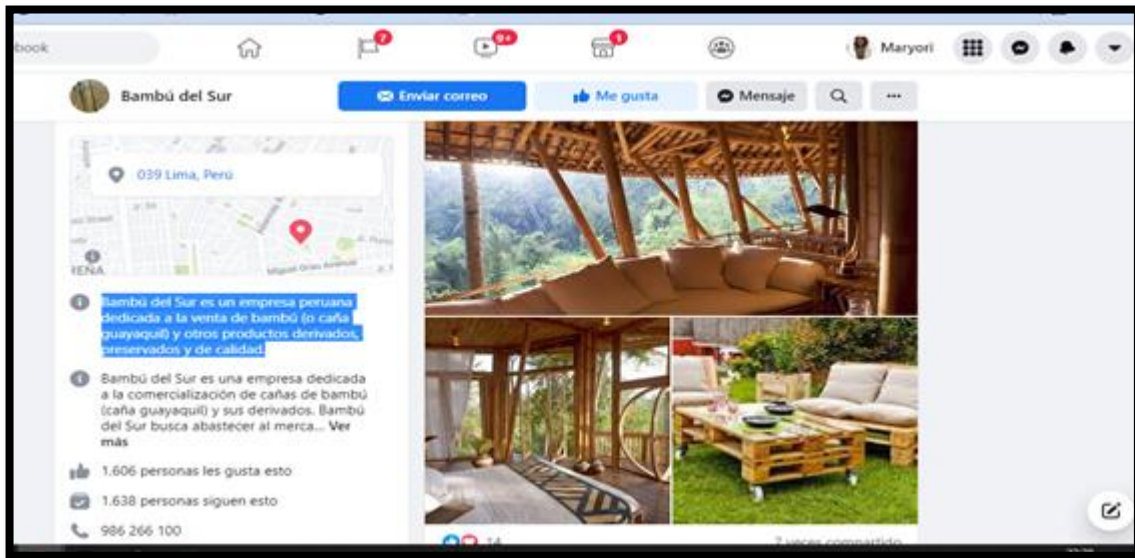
book

7

9+

1

Maryori

Bambú del Sur

Enviar correo

Me gusta

Mensaje

...

039 Lima, Perú

Miguel Grau Avenida

Bambú del Sur es un empresa peruana dedicada a la venta de bambú (o caña guayaquil) y otros productos derivados, preservados y de calidad.

Bambú del Sur es una empresa dedicada a la comercialización de cañas de bambú (caña guayaquil) y sus derivados. Bambú del Sur busca abastecer al merca... Ver más

1.606 personas les gusta esto

1.638 personas siguen esto

986 266 100

14

7 veces compartido